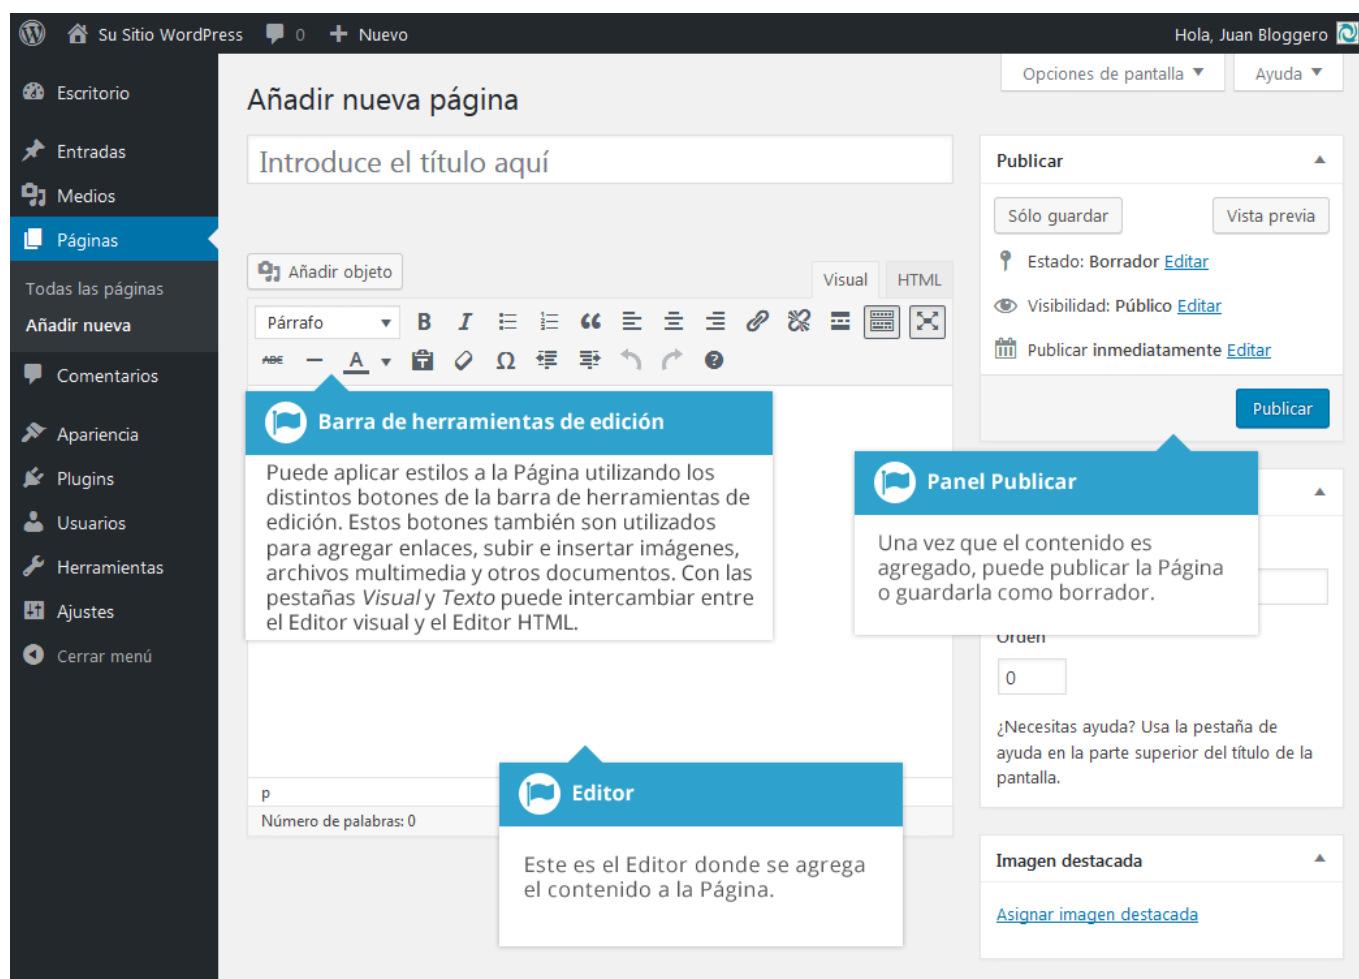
Su Sitio WordPress 0 Nuevo
Hola, Juan Bloggero

Escritorio
Entradas
Medios
Páginas
Todas las páginas
Añadir nueva
Comentarios
Apariencia
Plugins
Usuarios
Herramientas
Ajustes
Cerrar menú

Opciones de pantalla ▼
Ayuda ▼

Añadir nueva página

Introduce el título aquí

Añadir objeto
Visual
HTML
Párrafo

Barra de herramientas de edición

Puede aplicar estilos a la Página utilizando los distintos botones de la barra de herramientas de edición. Estos botones también son utilizados para agregar enlaces, subir e insertar imágenes, archivos multimedia y otros documentos. Con las pestañas *Visual* y *Texto* puede intercambiar entre el Editor visual y el Editor HTML.

p
Número de palabras: 0

Editor

Este es el Editor donde se agrega el contenido a la Página.

Publicar
Sólo guardar
Vista previa
Estado: Borrador Editar
Visibilidad: Público Editar
Publicar inmediatamente Editar
Publicar

Panel Publicar

Una vez que el contenido es agregado, puede publicar la Página o guardarla como borrador.

Orden
0
¿Necesitas ayuda? Usa la pestaña de ayuda en la parte superior del título de la pantalla.

Imagen destacada
Asignar imagen destacada